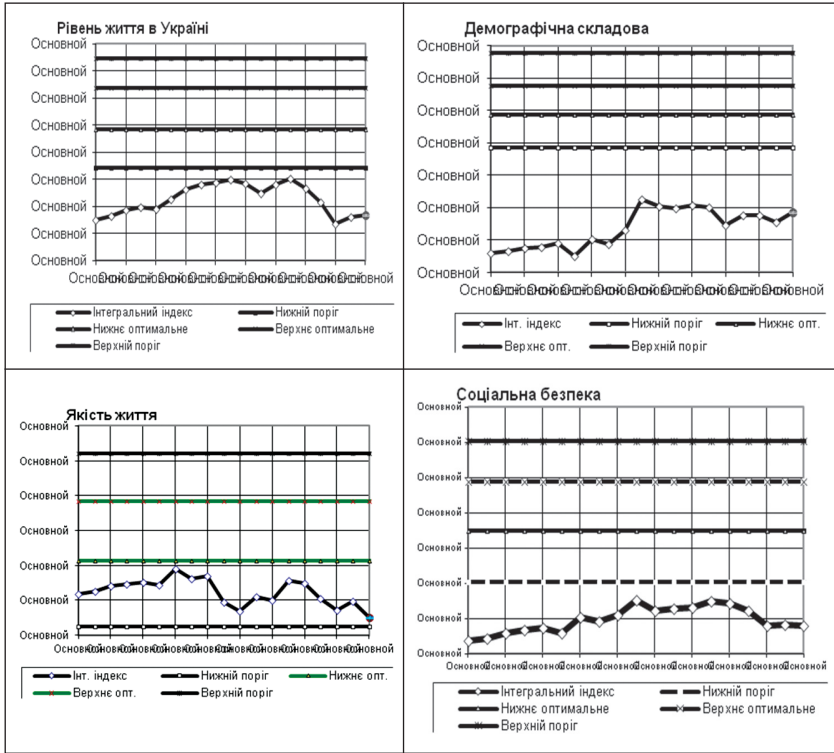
Рівень життя в Україні

Основной
Основной
Основной
Основной
Основной
Основной
Основной
Основной
Основной

Основной Основной Основной Основной Основной Основной Основной Основной Основной Основной Основной Основной Основной Основной

Інтегральний індекс
Нижній поріг
Нижнє оптимальне
Верхнє оптимальне
Верхній поріг

Демографічна складова

Основной
Основной
Основной
Основной
Основной
Основной
Основной
Основной

Основной Основной Основной Основной Основной Основной Основной Основной Основной Основной Основной Основной Основной Основной Основной

Інт. індекс
Нижній поріг
Нижнє опт.
Верхнє опт.
Верхній поріг

Якість життя

Основной
Основной
Основной
Основной
Основной
Основной

Основной Основной Основной Основной Основной Основной Основной Основной Основной Основной Основной Основной Основной Основной

Інт. індекс
Нижній поріг
Нижнє опт.
Верхнє опт.
Верхній поріг

Соціальна безпека

Основной
Основной
Основной
Основной
Основной
Основной
Основной
Основной

Основной Основной Основной Основной Основной Основной Основной Основной Основной Основной Основной Основной Основной Основной Основной

Інтегральний індекс
Нижній поріг
Нижнє оптимальне
Верхнє оптимальне
Верхній поріг